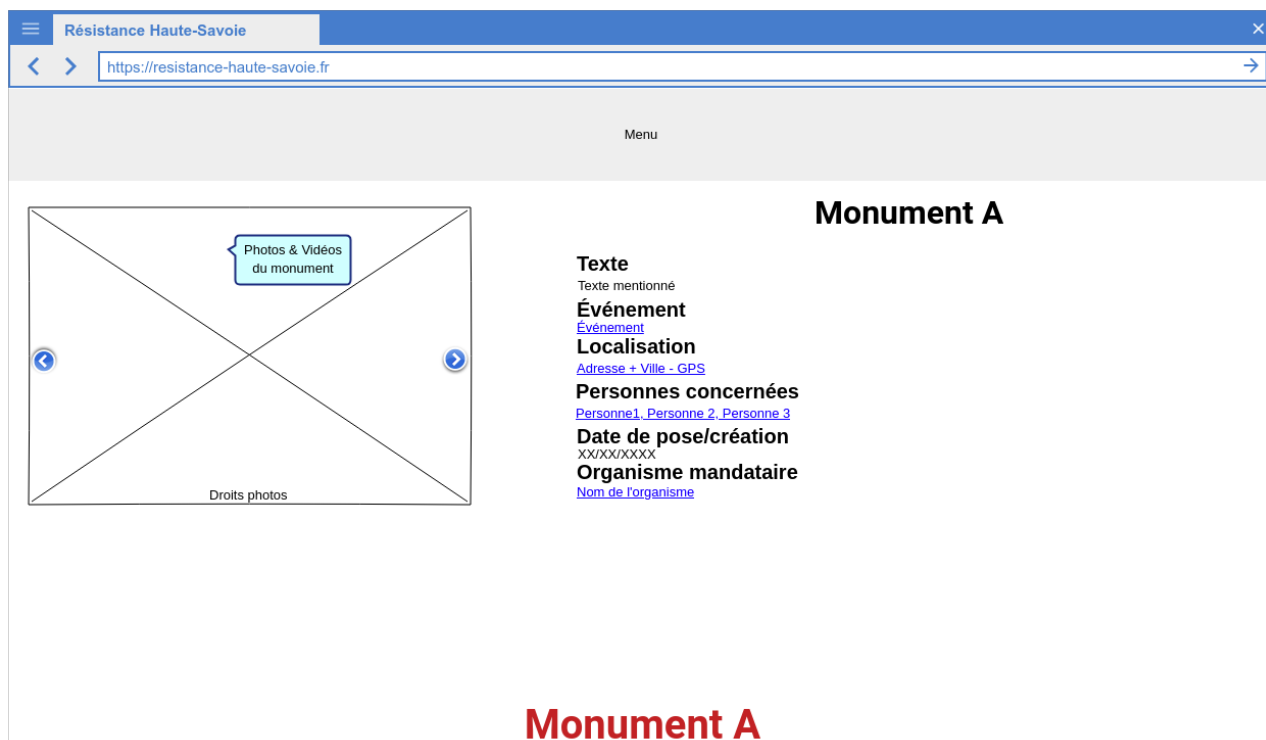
Résistance Haute-Savoie

https://resistance-haute-savoie.fr

Menu

Photos & Vidéos du monument

Droits photos

Monument A

Texte
Texte mentionné
Événement
Événement
Localisation
Adresse + Ville - GPS
Personnes concernées
Personne1, Personne 2, Personne 3
Date de pose/création
XX/XX/XXXX
Organisme mandataire
Nom de l'organisme

Monument A